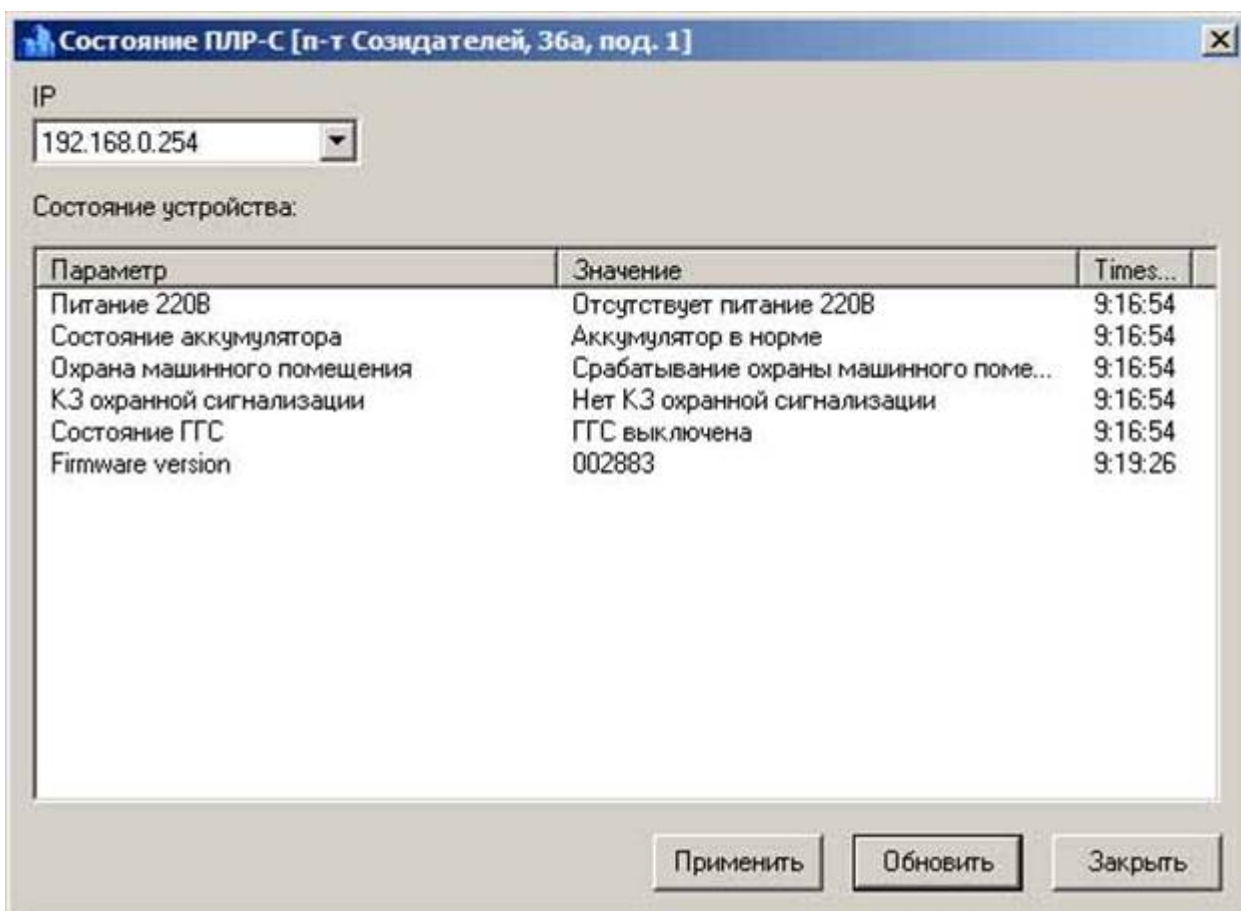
Состояние ПЛР-С [п-т Созидателей, 36а, под. 1]

IP

192.168.0.254

Состояние устройства:

| Параметр | Значение | Times... |
|---|---|---|
| Питание 220В | Отсутствует питание 220В | 9:16:54 |
| Состояние аккумулятора | Аккумулятор в норме | 9:16:54 |
| Охрана машинного помещения | Срабатывание охраны машинного поме... | 9:16:54 |
| КЗ охранной сигнализации | Нет КЗ охранной сигнализации | 9:16:54 |
| Состояние ГГС | ГГС выключена | 9:16:54 |
| Firmware version | 002883 | 9:19:26 |

Применить Обновить Закрыть